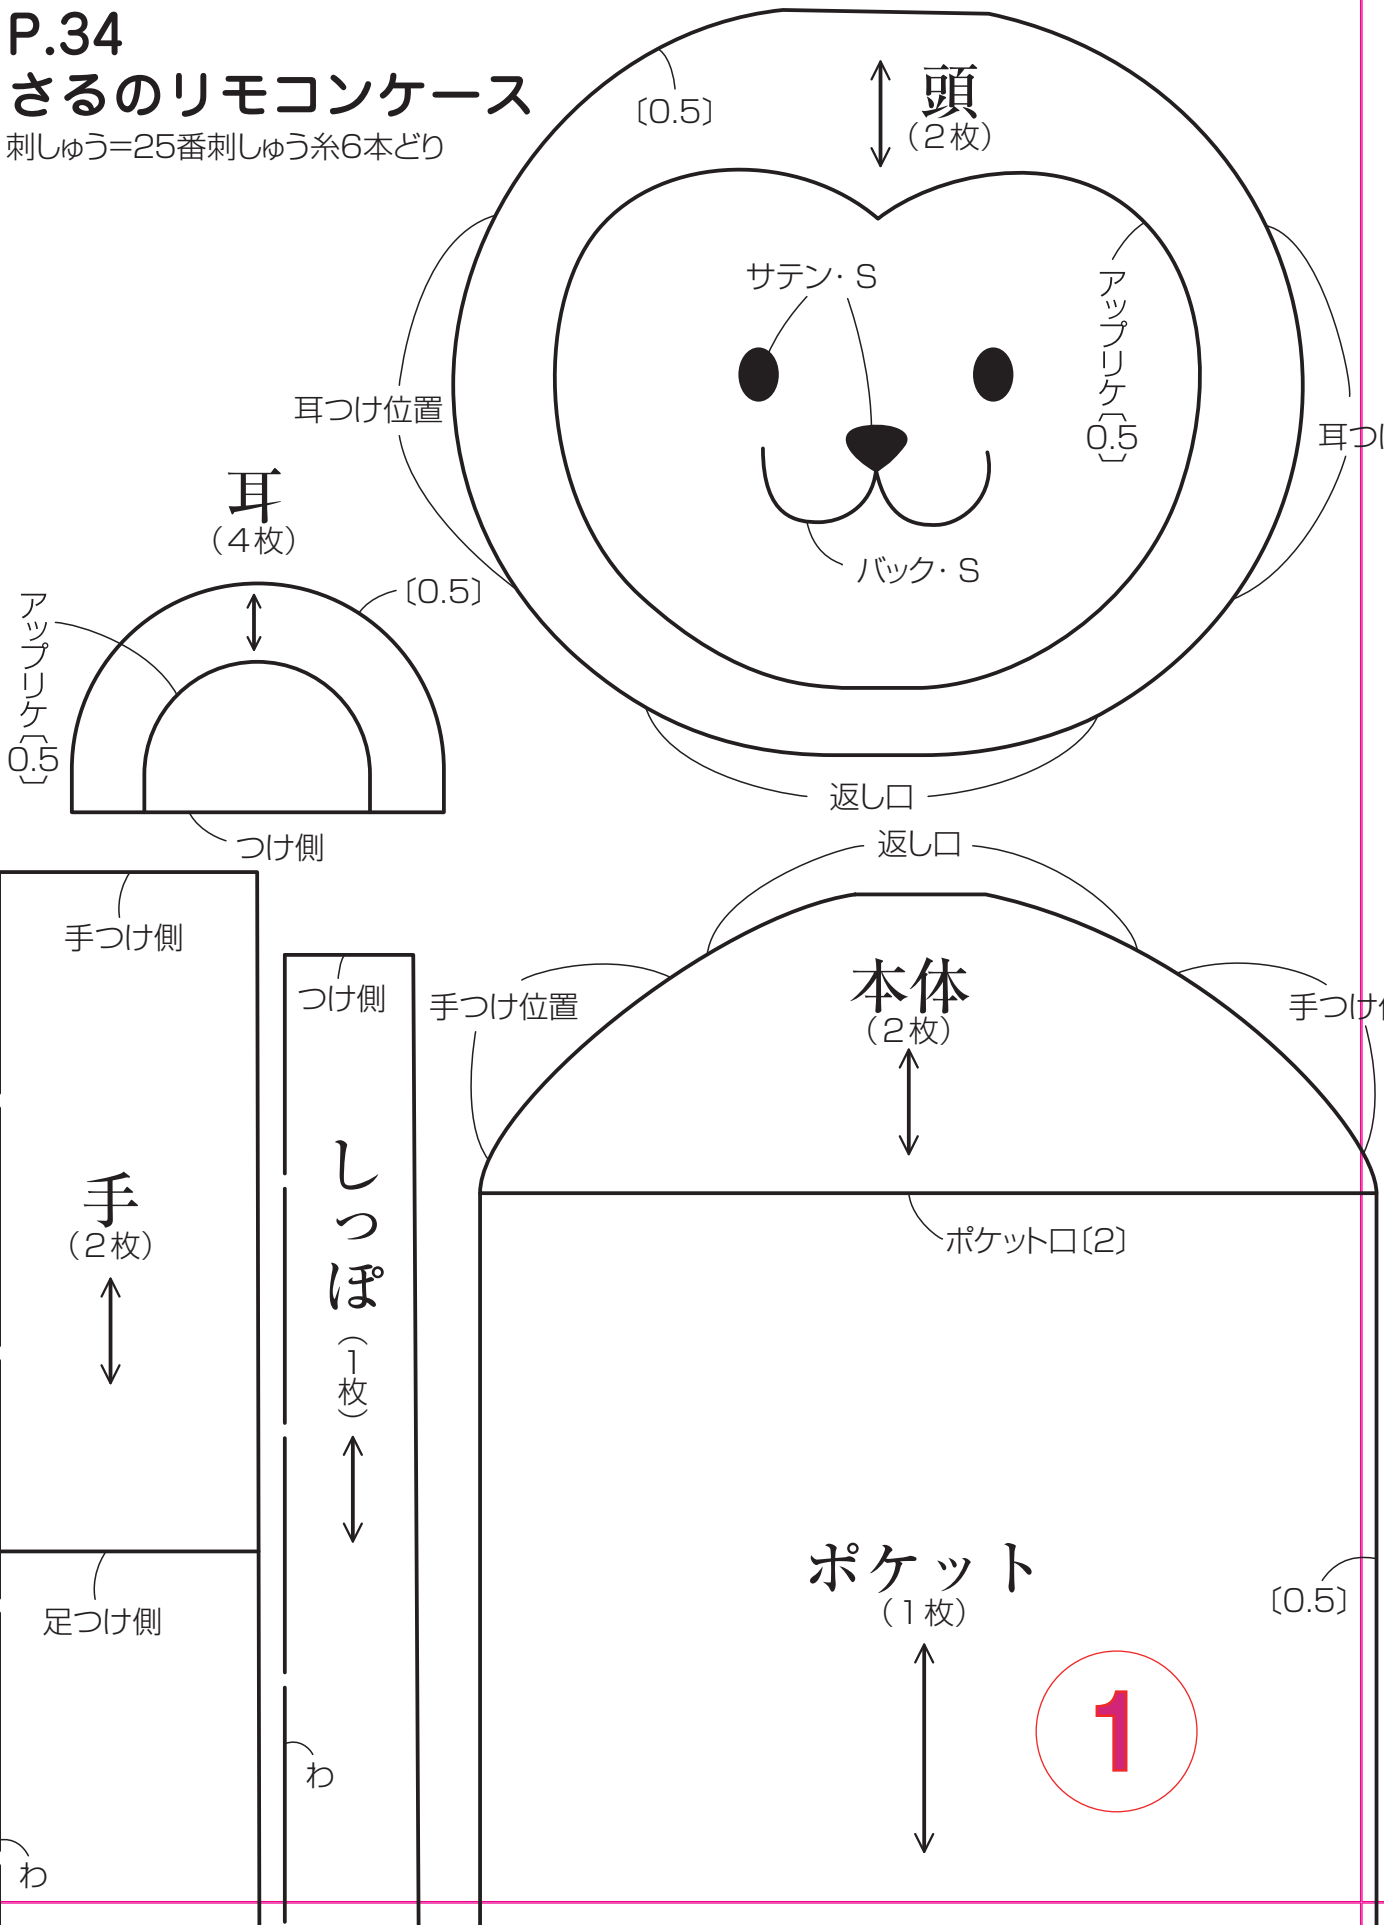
P.34
さるのリモコンケース
刺しゅう=25番刺しゅう糸6本どり

〔0.5〕
頭
(2枚)
サテン・S
アップリケ
0.5
耳つけ位置
耳つ
バック・S
耳
(4枚)
〔0.5〕
アップリケ
0.5
つけ側
返し口
返し口
手つけ側
つけ側
手つけ位置
本体
(2枚)
手つけ
手
(2枚)
しっぽ
(1枚)
ポケット口〔2〕
ポケット
(1枚)
〔0.5〕
足つけ側
1
わ
わ